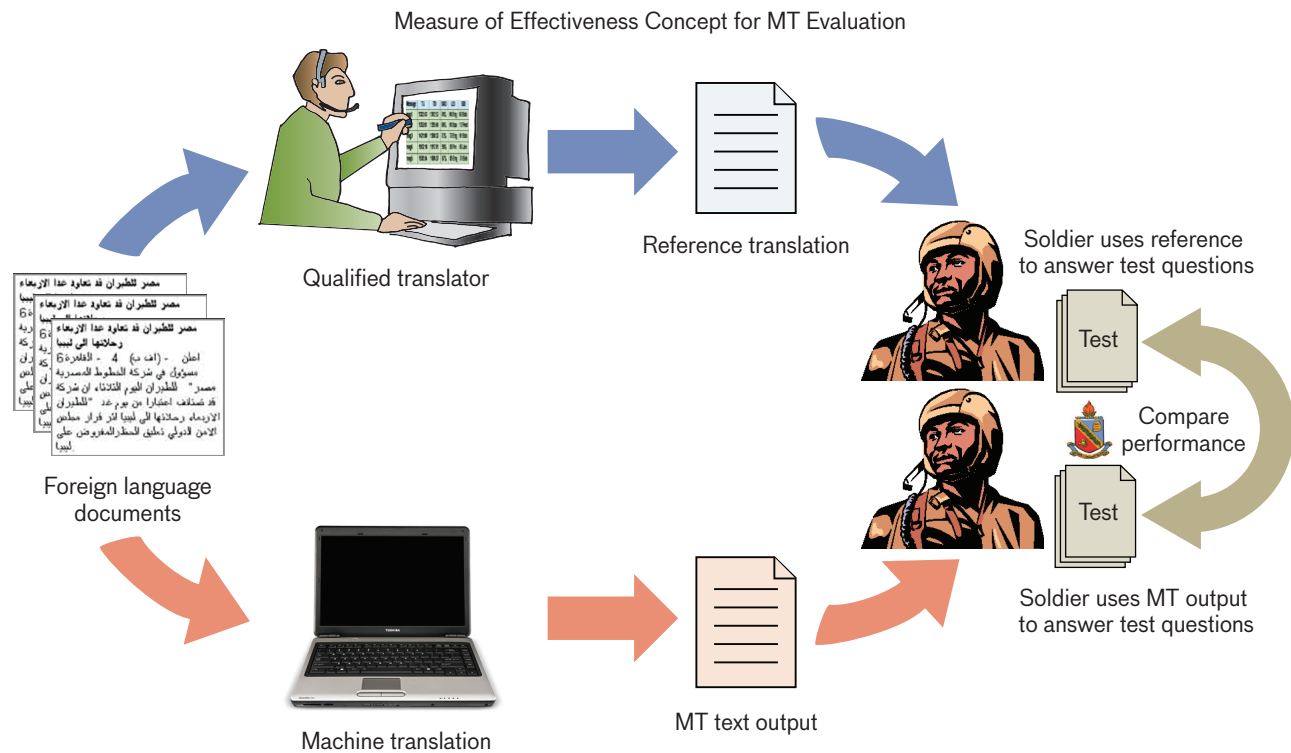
Measure of Effectiveness Concept for MT Evaluation

Qualified translator

Reference translation

Soldier uses reference to answer test questions

مصر للطيران قد تعاود غدا الاربعاء

مصر للطيران قد تعاود غدا الاربعاء

مصر للطيران قد تعاود غدا الاربعاء رحلاتها الى ليبيا

اعلن - (اف ب) 4 - القاهرة6 مسؤول في شركة الخطوط المصرية مصر" للطيران اليوم الثلاثاء ان شركة قد تستأنف اعتبارا من يوم غد "للطيران الاربعاء رحلاتها الى ليبيا اثر قرار مجلس الامن الدولي تعليق الحظرالمفروض على ليبيا

Foreign language documents

Test

Compare performance

Test

TOSHIBA

Machine translation

MT text output

Soldier uses MT output to answer test questions